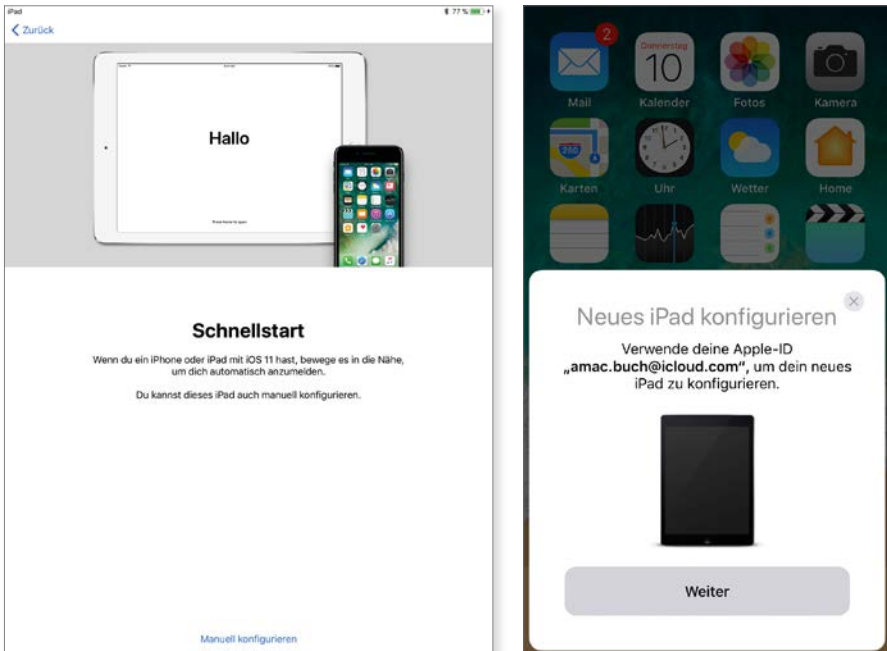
iPad
77 %

< Zurück

Hallo

Schnellstart

Wenn du ein iPhone oder iPad mit iOS 11 hast, bewege es in die Nähe, um dich automatisch anzumelden.

Du kannst dieses iPad auch manuell konfigurieren.

Manuell konfigurieren

2
Mail
Donnerstag
10
Kalender
Fotos
Kamera
Karten
Uhr
Wetter
Home

Neues iPad konfigurieren

Verwende deine Apple-ID „amac.buch@icloud.com", um dein neues iPad zu konfigurieren.

Weiter